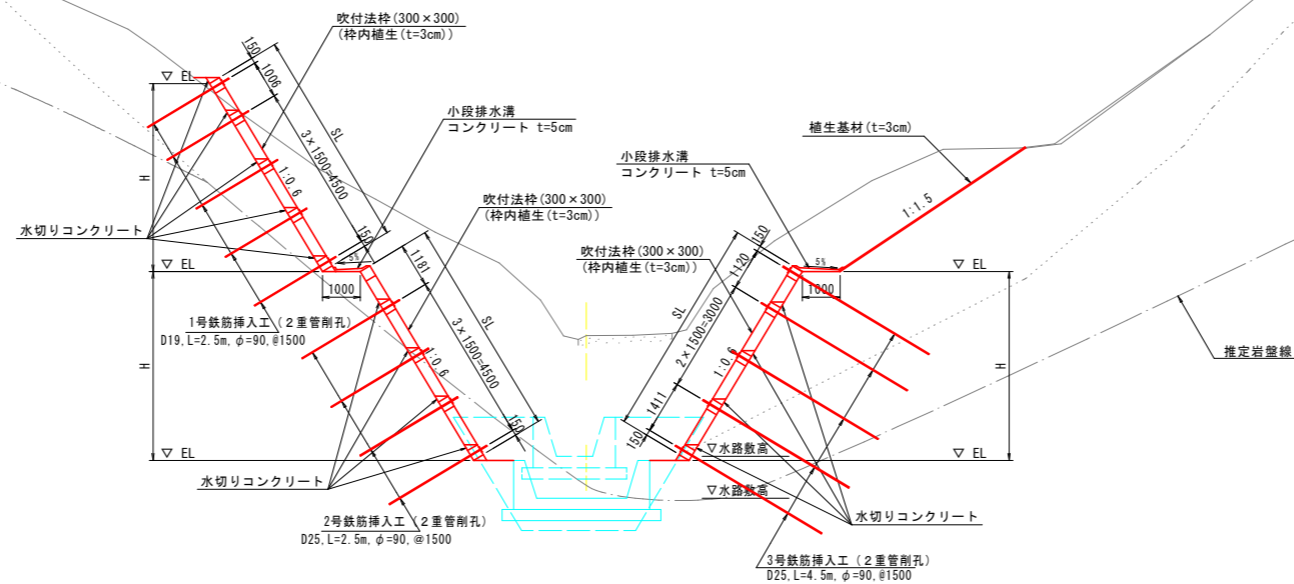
吹付法枠(300×300)
(枠内植生(t=3cm))

150
1006
SL
3×1500=4500
1:0.6
▽ EL
H
水切りコンクリート

小段排水溝
コンクリート t=5cm

5%
150
1000
▽ EL

吹付法枠(300×300)
(枠内植生(t=3cm))

1181
SL
3×1500=4500
1:0.6
150
H

1号鉄筋挿入工(2重管削孔)
D19,L=2.5m,φ=90,@1500

▽ EL
水切りコンクリート

2号鉄筋挿入工(2重管削孔)
D25,L=2.5m,φ=90,@1500

植生基材(t=3cm)
1:1.5

小段排水溝
コンクリート t=5cm

吹付法枠(300×300)
(枠内植生(t=3cm))

150
1120
5%
1000
▽ EL
SL
2×1500=3000
1:0.6
1411
150
H

推定岩盤線

▽水路敷高
▽水路敷高
▽ EL

水切りコンクリート

3号鉄筋挿入工(2重管削孔)
D25,L=4.5m,φ=90,@1500